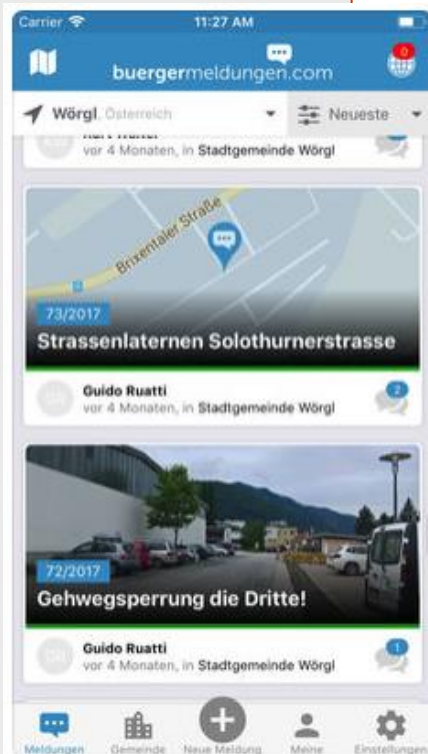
Carrier
11:27 AM

buergermeldungen.com

0

Wörgl, Österreich
Neueste

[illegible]
vor 4 Monaten, in Stadtgemeinde Wörgl

Brixentaler Straße

73/2017
Strassenlaternen Solothurnerstrasse

Guido Ruatti
vor 4 Monaten, in Stadtgemeinde Wörgl
2

72/2017
Gehwegsperrung die Dritte!

Guido Ruatti
vor 4 Monaten, in Stadtgemeinde Wörgl
1

Meldungen
Gemeinde
Neue Meldung
Meine
Einstellungen